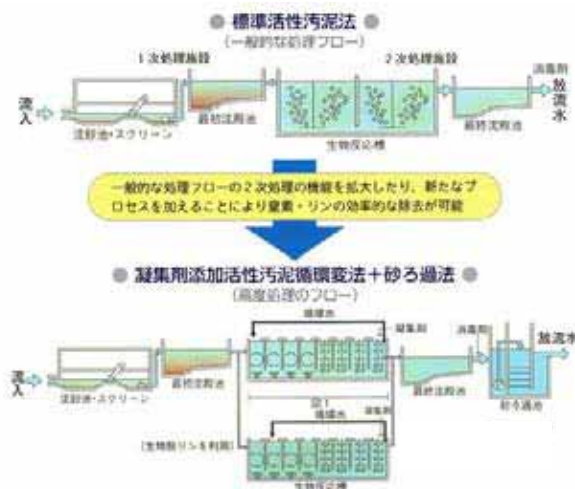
標準活性汚泥法
(一般的な処理フロー)

1次処理施設
2次処理施設
消毒剤
流入
放流水
沈砂池・スクリーン
最初沈殿池
生物反応槽
最終沈殿池

一般的な処理フローの2次処理の機能を拡大したり、新たなプロセスを加えることにより窒素・リンの効率的な除去が可能

凝集剤添加活性汚泥循環変法+砂ろ過法
(高度処理のフロー)

循環水
凝集剤
消毒剤
放流水
流入
沈砂池・スクリーン
最初沈殿池
最終沈殿池
砂ろ過池
循環水
凝集剤
(生物脱リンを利用)
生物反応槽